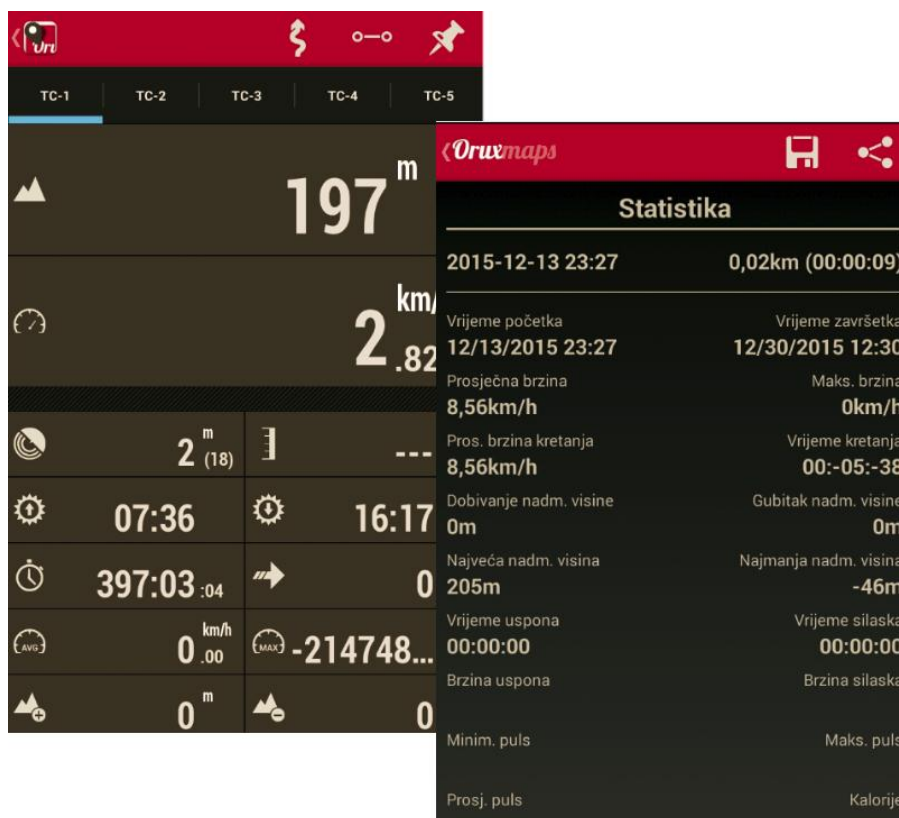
TC-1 TC-2 TC-3 TC-4 TC-5

197 m

km/

2 .82

2 m (18)

---

07:36

16:17

397:03 :04

0

AVG 0 km/h .00

MAX -214748...

0 m

0

Oruxmaps

Statistika

2015-12-13 23:27

0,02km (00:00:09)

Vrijeme početka
12/13/2015 23:27

Vrijeme završetka
12/30/2015 12:30

Prosječna brzina
8,56km/h

Maks. brzina
0km/h

Pros. brzina kretanja
8,56km/h

Vrijeme kretanja
00:-05:-38

Dobivanje nadm. visine
0m

Gubitak nadm. visine
0m

Najveća nadm. visina
205m

Najmanja nadm. visina
-46m

Vrijeme uspona
00:00:00

Vrijeme silaska
00:00:00

Brzina uspona

Brzina silaska

Minim. puls

Maks. puls

Prosj. puls

Kalorije